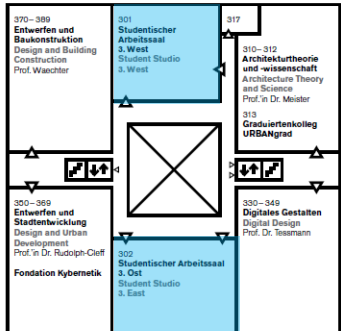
370 – 389
Entwerfen und Baukonstruktion
Design and Building Construction
Prof. Waechter

301
Studentischer Arbeitssaal
3. West
Student Studio
3. West

317

310 – 312
Architekturtheorie und -wissenschaft
Architecture Theory and Science
Prof.'in Dr. Meister

313
Graduiertenkolleg
URBANgrad

350 – 369
Entwerfen und Stadtentwicklung
Design and Urban Development
Prof.'in Dr. Rudolph-Cleff

Fondation Kybernetik

302
Studentischer Arbeitssaal
3. Ost
Student Studio
3. East

330 – 349
Digitales Gestalten
Digital Design
Prof. Dr. Tessmann